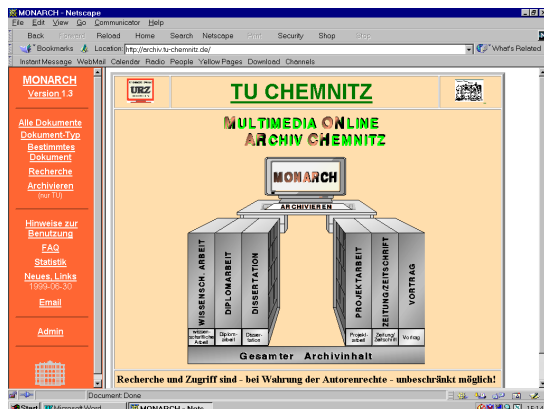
MONARCH - Netscape

File Edit View Go Communicator Help

Back Forward Reload Home Search Netscape Print Security Shop Stop

Bookmarks Location: http://archiv.tu-chemnitz.de/ What's Related

Instant Message WebMail Calendar Radio People Yellow Pages Download Channels

MONARCH
Version 1.3

Alle Dokumente
Dokument-Typ
Bestimmtes Dokument
Recherche
Archivieren
(nur TU)

Hinweise zur Benutzung
FAQ
Statistik
Neues, Links
1999-06-30
Email

Admin

URZ

TU CHEMNITZ

MULTIMEDIA ONLINE
ARCHIV CHEMNITZ

MONARCH

ARCHIVIEREN

WISSENSCH. ARBEIT
DIPLOMARBEIT
DISSERTATION
PROJEKTARBEIT
ZEITUNG/ZEITSCHRIFT
VORTRAG

wissen-schaftliche Arbeit
Diplom-arbeit
Disser-tation
Projekt-arbeit
Zeitung/ Zeitschrift
Vortrag

Gesamter Archivinhalt

Recherche und Zugriff sind - bei Wahrung der Autorenrechte - unbeschränkt möglich!

Document: Done

Start Microsoft Word MONARCH - Nets